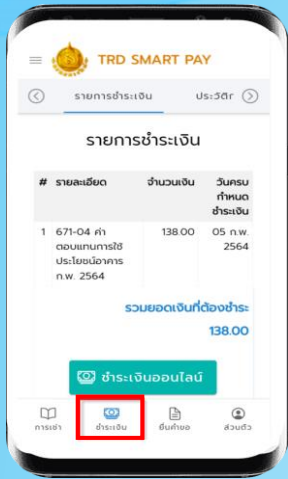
TRD SMART PAY

รายการชำระเงิน ประวัติก

รายการชำระเงิน

| # | รายละเอียด | จำนวนเงิน | วันครบกำหนดชำระเงิน |
|---|---|---|---|
| 1 | 671-04 ค่าตอบแทนการใช้ประโยชน์อาคาร ก.พ. 2564 | 138.00 | 05 ก.พ. 2564 |

รวมยอดเงินที่ต้องชำระ
138.00

ชำระเงินออนไลน์

การเช่า ชำระเงิน ยื่นคำขอ ส่วนตัว